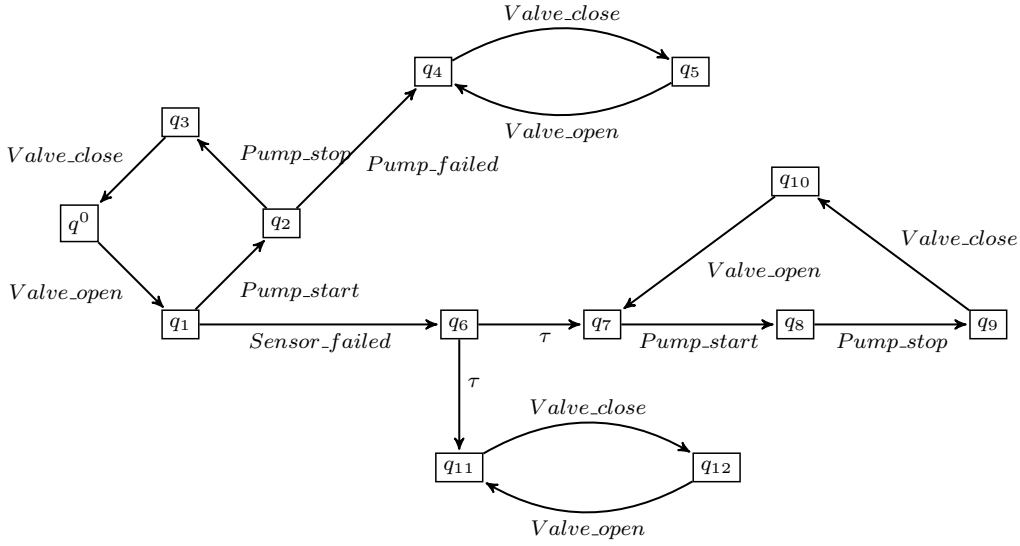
$Valve\_close$

$q_4$

$q_5$

$q_3$

$Valve\_open$

$Valve\_close$

$Pump\_stop$

$Pump\_failed$

$q_{10}$

$q^0$

$q_2$

$Valve\_close$

$Valve\_open$

$Valve\_open$

$Pump\_start$

$q_1$

$q_6$

$\tau$

$q_7$

$q_8$

$q_9$

$Sensor\_failed$

$Pump\_start$

$Pump\_stop$

$\tau$

$Valve\_close$

$q_{11}$

$q_{12}$

$Valve\_open$